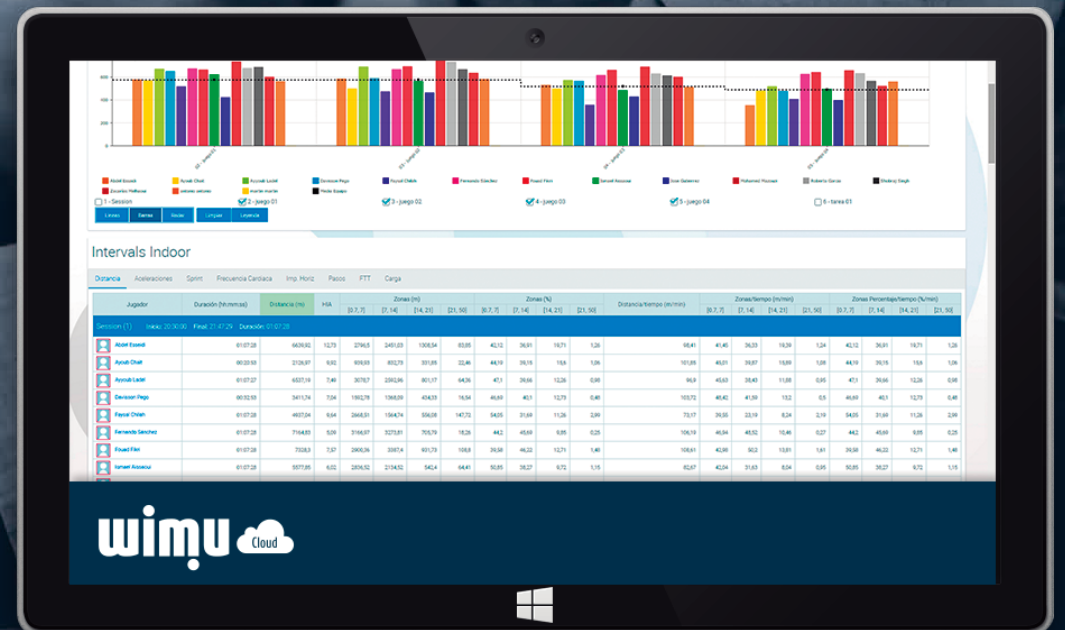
600
400
200
0

Abdel Essaidi
Ayoub Chaif
Ayoub Ladel
Davison Pego
Faysal Chleih
Fernando Sánchez
Fouad Fikri
Ismael Aissaoui
Jose Gutierrez
Mohamed Youssef
Roberto Garcia
Shebraj Singh
Zacarías Pellicer
antonio antonio
martin martin
Pedro Espejo

1 - Session
2 - juego 01
3 - juego 02
4 - juego 03
5 - juego 04
6 - tarea 01

Líneas
Barras
Áreas
Limpiar
Leyenda

Intervals Indoor

Distancia
Aceleraciones
Sprint
Frecuencia Cardiaca
Imp. Horiz
Pasos
FTT
Carga

| Jugador | Duración (hh:mm:ss) | Distancia (m) | HIA | Zonas (m) [0, 7] | [7, 14] | [14, 21] | [21, 50] | Zonas (%) [0, 7] | [7, 14] | [14, 21] | [21, 50] | Distancia/tiempo (m/min) | Zonas/tiempo (m/min) [0, 7] | [7, 14] | [14, 21] | [21, 50] | Zonas Porcentaje/tiempo (%/min) [0, 7] | [7, 14] | [14, 21] | [21, 50] |
|---|---|---|---|---|---|---|---|---|---|---|---|---|---|---|---|---|---|---|---|---|
| Session (1) Inicio: 20:30:00 Final: 21:47:29 Duración: 01:07:28 | | | | | | | | | | | | | | | | | | | | |
| Abdel Essaidi | 01:07:28 | 6609,82 | 12,73 | 2786,5 | 2451,03 | 1308,54 | 83,85 | 42,12 | 36,91 | 19,71 | 1,26 | 98,41 | 41,45 | 36,33 | 19,39 | 1,24 | 42,12 | 36,91 | 19,71 | 1,26 |
| Ayoub Chaif | 00:20:53 | 2126,97 | 9,92 | 939,93 | 832,79 | 331,89 | 22,46 | 44,19 | 39,15 | 15,6 | 1,06 | 101,85 | 45,01 | 39,87 | 15,89 | 1,08 | 44,19 | 39,15 | 15,6 | 1,06 |
| Ayoub Ladel | 01:07:28 | 6527,19 | 7,49 | 3078,7 | 2582,86 | 801,17 | 64,36 | 47,1 | 39,56 | 12,26 | 0,98 | 96,9 | 45,63 | 38,43 | 11,88 | 0,95 | 47,1 | 39,56 | 12,26 | 0,98 |
| Davison Pego | 00:32:53 | 3411,74 | 7,04 | 1592,78 | 1368,39 | 434,33 | 16,54 | 46,69 | 40,1 | 12,73 | 0,48 | 103,72 | 48,42 | 41,59 | 13,2 | 0,5 | 46,69 | 40,1 | 12,73 | 0,48 |
| Faysal Chleih | 01:07:28 | 4937,24 | 9,64 | 2668,51 | 1564,74 | 556,08 | 147,73 | 54,05 | 31,69 | 11,26 | 2,99 | 73,17 | 39,55 | 23,19 | 8,24 | 2,19 | 54,05 | 31,69 | 11,26 | 2,99 |
| Fernando Sánchez | 01:07:28 | 7164,83 | 5,09 | 3166,97 | 3272,51 | 705,79 | 18,26 | 44,2 | 45,69 | 9,85 | 0,25 | 106,19 | 46,94 | 48,52 | 10,46 | 0,27 | 44,2 | 45,69 | 9,85 | 0,25 |
| Fouad Fikri | 01:07:28 | 7028,3 | 7,57 | 2805,36 | 3337,44 | 768,48 | 108,84 | 39,58 | 46,22 | 12,71 | 1,48 | 105,61 | 41,98 | 50,2 | 13,61 | 1,61 | 39,58 | 46,22 | 12,71 | 1,48 |
| Ismael Aissaoui | 01:07:28 | 5577,85 | 6,52 | 2824,52 | 2134,52 | 542,4 | 64,41 | 50,85 | 38,27 | 9,72 | 1,15 | 82,67 | 42,04 | 31,63 | 8,04 | 0,95 | 50,85 | 38,27 | 9,72 | 1,15 |

wimu Cloud